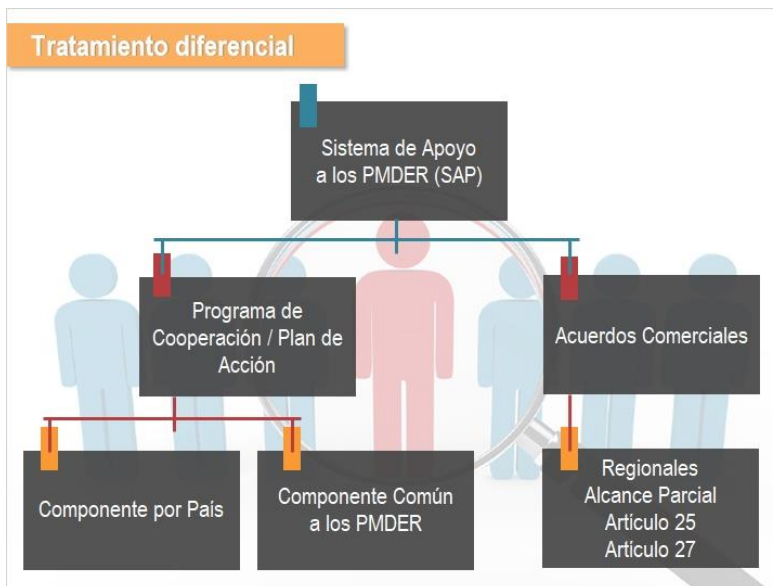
Tratamiento diferencial

Sistema de Apoyo a los PMDER (SAP)

Programa de Cooperación / Plan de Acción

Acuerdos Comerciales

Componente por País

Componente Común a los PMDER

Regionales
Alcance Parcial
Artículo 25
Artículo 27